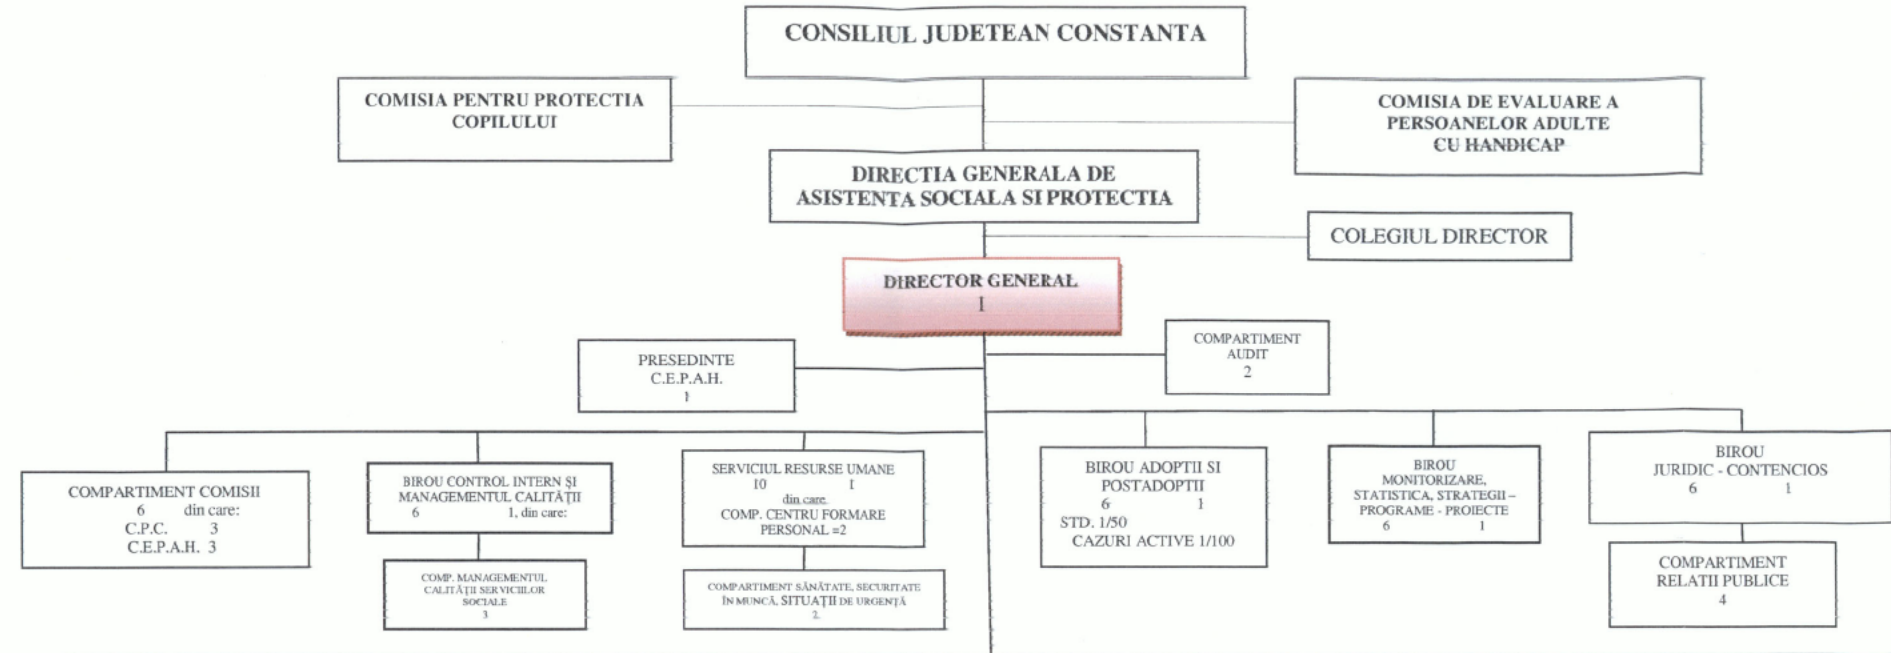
CONSILIUL JUDETEAN CONSTANTA

COMISIA PENTRU PROTECTIA COPILULUI

COMISIA DE EVALUARE A PERSOANELOR ADULTE CU HANDICAP

DIRECTIA GENERALA DE ASISTENTA SOCIALA SI PROTECTIA

COLEGIUL DIRECTOR

DIRECTOR GENERAL
1

PRESEDINTE
C.E.P.A.H.
1

COMPARTIMENT AUDIT
2

COMPARTIMENT COMISII
6 din care:
C.P.C. 3
C.E.P.A.H. 3

BIROU CONTROL INTERN ŞI MANAGEMENTUL CALITĂŢII
6 1, din care:

COMP. MANAGEMENTUL CALITĂŢII SERVICIILOR SOCIALE
3

SERVICIUL RESURSE UMANE
10 1
din care
COMP. CENTRU FORMARE PERSONAL =2

COMPARTIMENT SĂNĂTATE, SECURITATE ÎN MUNCĂ, SITUAŢII DE URGENŢĂ
2

BIROU ADOPTII SI POSTADOPTII
6 1
STD. 1/50
CAZURI ACTIVE 1/100

BIROU MONITORIZARE, STATISTICA, STRATEGII – PROGRAME - PROIECTE
6 1

BIROU JURIDIC - CONTENCIOS
6 1

COMPARTIMENT RELATII PUBLICE
4